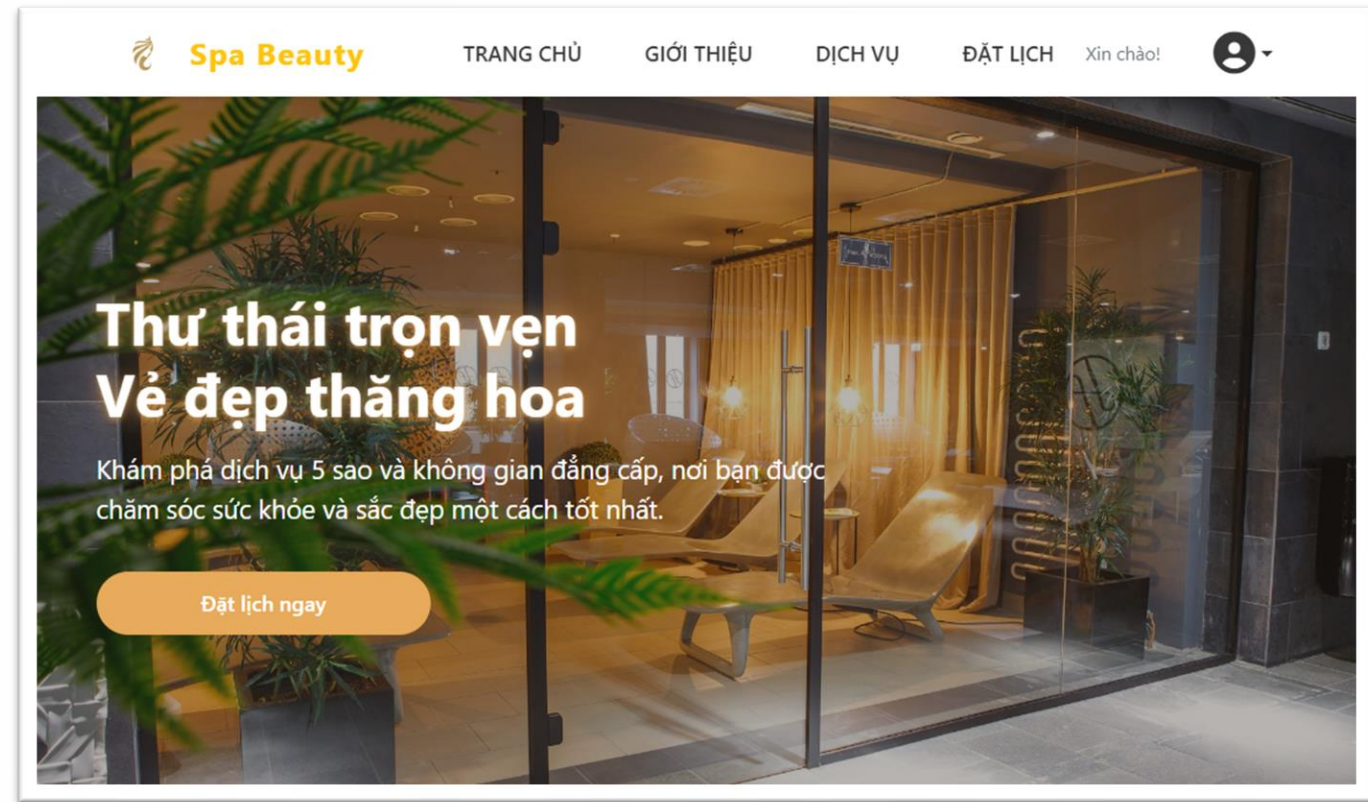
Spa Beauty

TRANG CHỦ GIỚI THIỆU DỊCH VỤ ĐẶT LỊCH Xin chào!

Thư thái trọn vẹn
Vẻ đẹp thăng hoa

Khám phá dịch vụ 5 sao và không gian đẳng cấp, nơi bạn được chăm sóc sức khỏe và sắc đẹp một cách tốt nhất.

Đặt lịch ngay